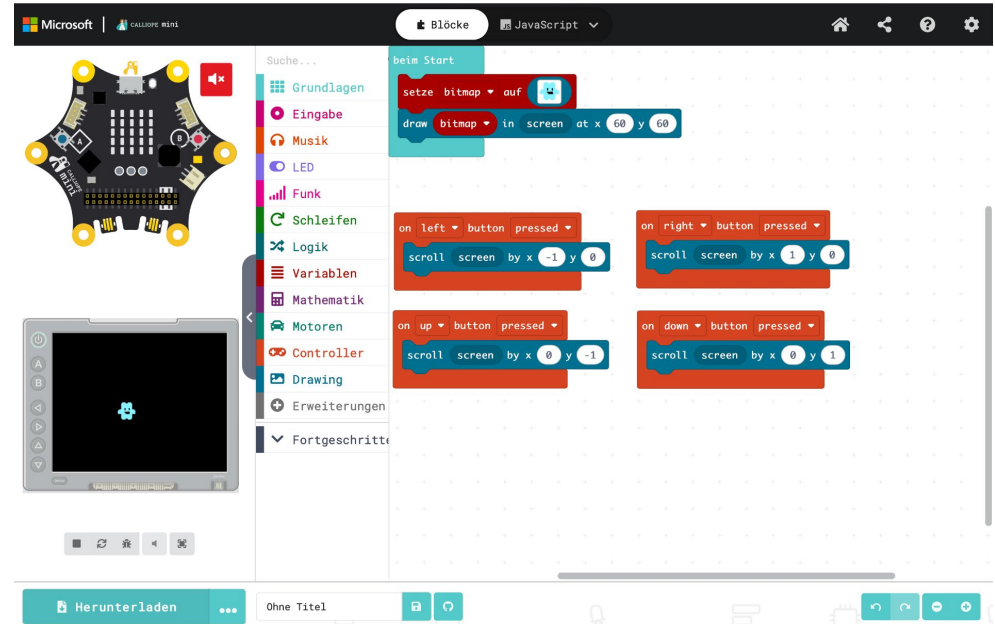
Microsoft | CALLIOPE mini

Blöcke JavaScript

Suche...
Grundlagen
Eingabe
Musik
LED
Funk
Schleifen
Logik
Variablen
Mathematik
Motoren
Controller
Drawing
Erweiterungen
Fortgeschritte

beim Start
setze bitmap auf
draw bitmap in screen at x 60 y 60

on left button pressed
scroll screen by x -1 y 0

on right button pressed
scroll screen by x 1 y 0

on up button pressed
scroll screen by x 0 y -1

on down button pressed
scroll screen by x 0 y 1

A
B

Herunterladen
Ohne Titel